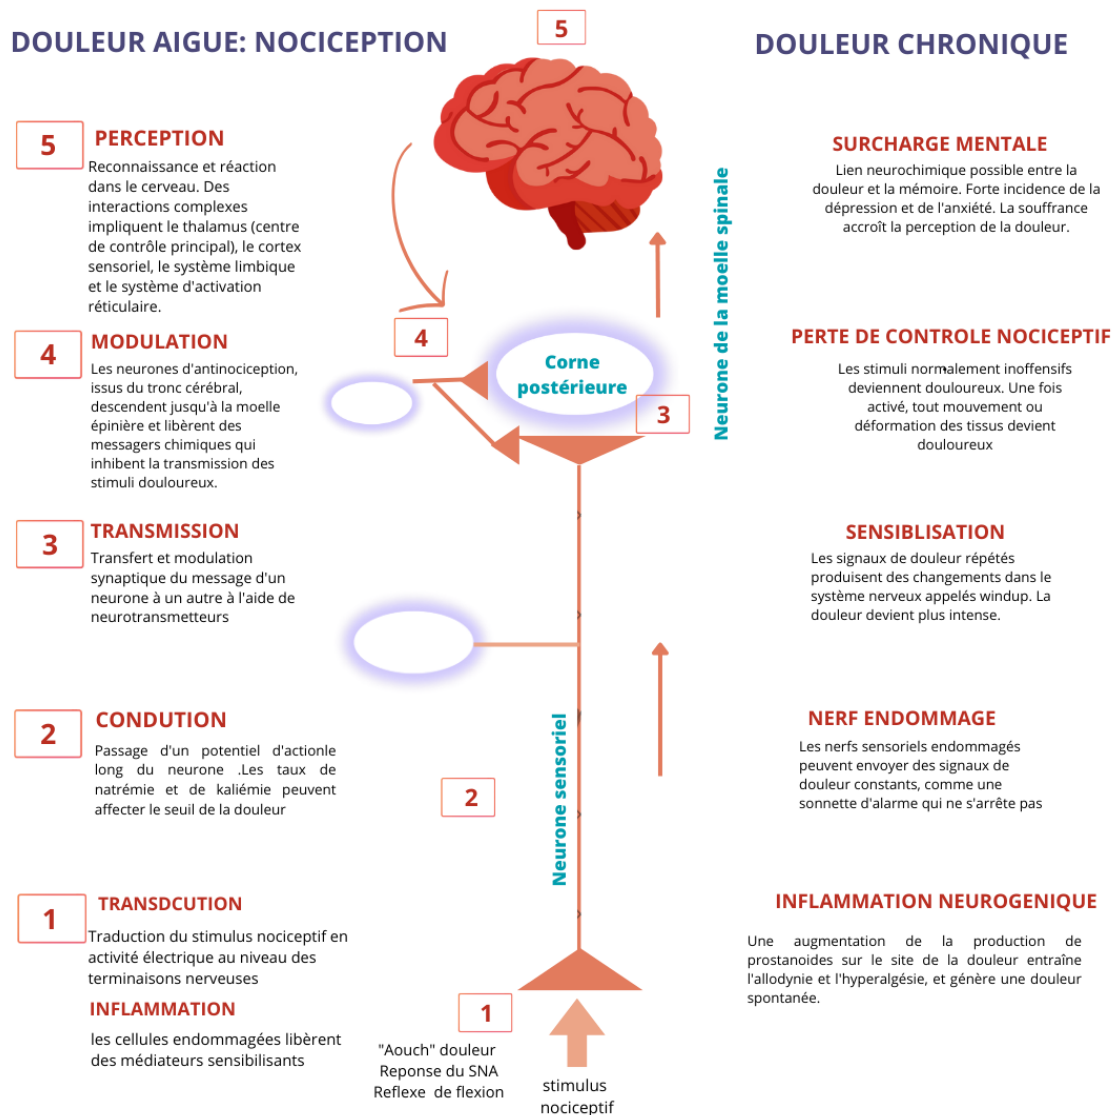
DOULEUR AIGUE: NOCICEPTION

5

DOULEUR CHRONIQUE

5 PERCEPTION

Reconnaissance et réaction dans le cerveau. Des interactions complexes impliquent le thalamus (centre de contrôle principal), le cortex sensoriel, le système limbique et le système d'activation réticulaire.

SURCHARGE MENTALE

Lien neurochimique possible entre la douleur et la mémoire. Forte incidence de la dépression et de l'anxiété. La souffrance accroît la perception de la douleur.

Neurone de la moelle spinale

4

Corne postérieure

3

4 MODULATION

Les neurones d'antinociception, issus du tronc cérébral, descendent jusqu'à la moelle épinière et libèrent des messagers chimiques qui inhibent la transmission des stimuli douloureux.

PERTE DE CONTROLE NOCICEPTIF

Les stimuli normalement inoffensifs deviennent douloureux. Une fois activé, tout mouvement ou déformation des tissus devient douloureux

3 TRANSMISSION

Transfert et modulation synaptique du message d'un neurone à un autre à l'aide de neurotransmetteurs

SENSIBLISATION

Les signaux de douleur répétés produisent des changements dans le système nerveux appelés windup. La douleur devient plus intense.

2 CONDUTION

Passage d'un potentiel d'actionle long du neurone .Les taux de natrémie et de kaliémie peuvent affecter le seuil de la douleur

Neurone sensoriel

2

NERF ENDOMMAGE

Les nerfs sensoriels endommagés peuvent envoyer des signaux de douleur constants, comme une sonnette d'alarme qui ne s'arrête pas

1 TRANSDCUTION

Traduction du stimulus nociceptif en activité électrique au niveau des terminaisons nerveuses

INFLAMMATION

les cellules endommagées libèrent des médiateurs sensibilisants

INFLAMMATION NEUROGENIQUE

Une augmentation de la production de prostanoides sur le site de la douleur entraîne l'allodynie et l'hyperalgésie, et génère une douleur spontanée.

1

"Aouch" douleur
Reponse du SNA
Reflexe de flexion

stimulus nociceptif